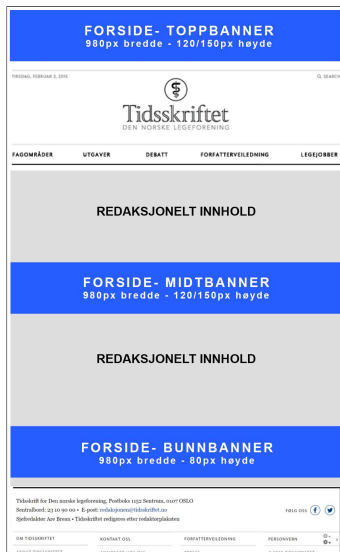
FORSIDE- TOPPBANNER
980px bredde - 120/150px høyde

TIRSDAG, FEBRUAR 2, 2016

SEARCH

Tidsskriftet
DEN NORSKE LEGEFORENING

FAGOMRÅDER
UTGAVER
DEBATT
FORFATTERVEILEDNING
LEGEJOBBER

REDAKSJONELT INNHOLD

FORSIDE- MIDTBANNER
980px bredde - 120/150px høyde

REDAKSJONELT INNHOLD

FORSIDE- BUNNBANNER
980px bredde - 80px høyde

Tidsskrift for Den norske legeforening, Postboks 1152 Sentrum, 0107 OSLO
Sentralbord: 23 10 90 00 • E-post: redaksjonen@tidsskriftet.no
Sjefredaktør Are Brean • Tidsskriftet redigeres etter redaktørplakaten

FØLG OSS

OM TIDSSKRIFTET
KONTAKT OSS
FORFATTERVEILEDNING
PERSONVERN
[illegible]